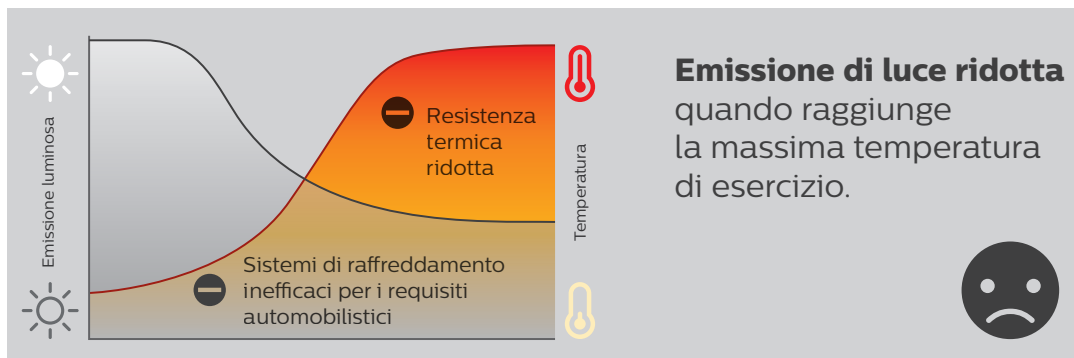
Emissione luminosa

Resistenza termica ridotta

Sistemi di raffreddamento inefficaci per i requisiti automobilistici

Temperatura

**Emissione di luce ridotta** quando raggiunge la massima temperatura di esercizio.